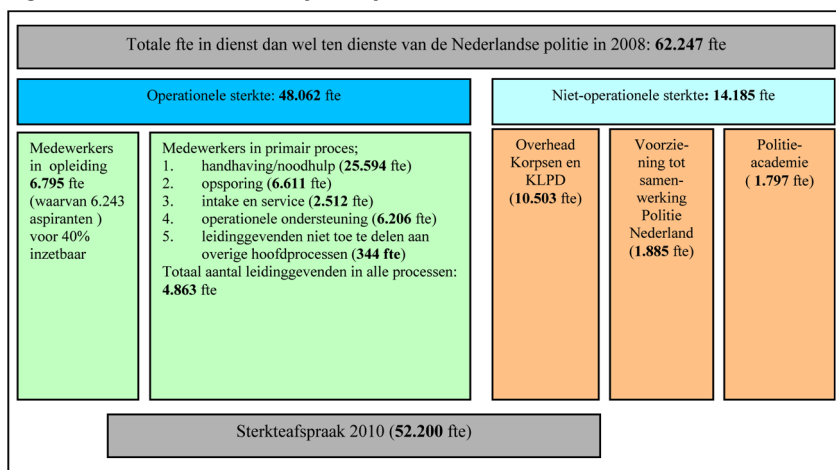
Totale fte in dienst dan wel ten dienste van de Nederlandse politie in 2008: **62.247** fte

Operationele sterkte: **48.062** fte

Niet-operationele sterkte: **14.185** fte

Medewerkers in opleiding **6.795** fte (waarvan 6.243 aspiranten ) voor 40% inzetbaar

Medewerkers in primair proces;
1. handhaving/noodhulp (**25.594** fte)
2. opsporing (**6.611** fte)
3. intake en service (**2.512** fte)
4. operationele ondersteuning (**6.206** fte)
5. leidinggevenden niet toe te delen aan overige hoofdprocessen (**344 fte**)
Totaal aantal leidinggevenden in alle processen: **4.863** fte

Overhead Korpsen en KLPD (**10.503** fte)

Voorzie-ning tot samen-werking Politie Nederland (**1.885** fte)

Politie-academie ( **1.797** fte)

Sterkteafspraak 2010 (**52.200** fte)